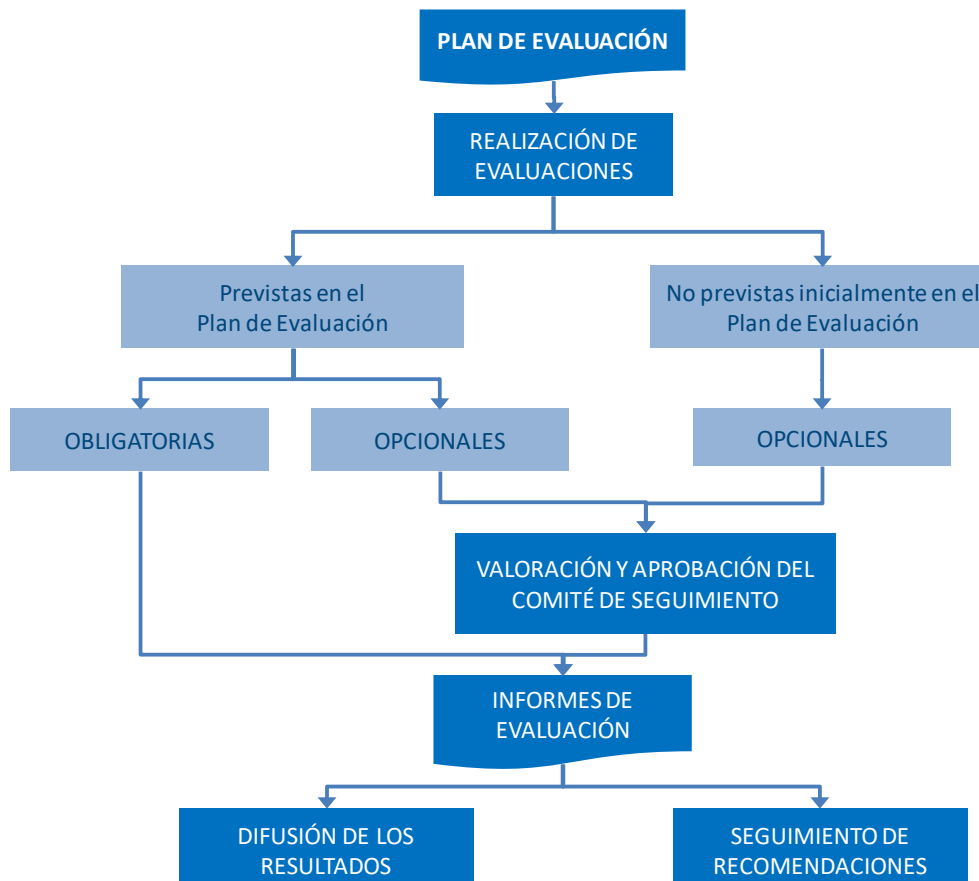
PLAN DE EVALUACIÓN

REALIZACIÓN DE EVALUACIONES

Previstas en el Plan de Evaluación

No previstas inicialmente en el Plan de Evaluación

OBLIGATORIAS

OPCIONALES

OPCIONALES

VALORACIÓN Y APROBACIÓN DEL COMITÉ DE SEGUIMIENTO

INFORMES DE EVALUACIÓN

DIFUSIÓN DE LOS RESULTADOS

SEGUIMIENTO DE RECOMENDACIONES